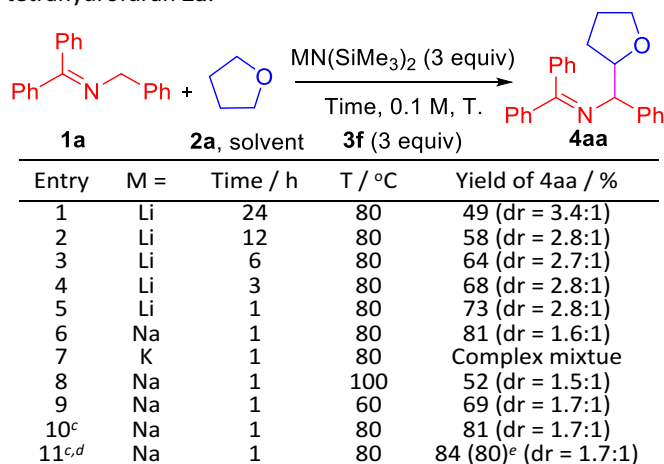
tetrahydrofuran 2a.

Ph
Ph N Ph + O
1a
2a, solvent

MN(SiMe$_3$)$_2$ (3 equiv)
Time, 0.1 M, T.
3f (3 equiv)

Ph
Ph N Ph
O
4aa

| Entry | M = | Time / h | T / °C | Yield of 4aa / % |
|---|---|---|---|---|
| 1 | Li | 24 | 80 | 49 (dr = 3.4:1) |
| 2 | Li | 12 | 80 | 58 (dr = 2.8:1) |
| 3 | Li | 6 | 80 | 64 (dr = 2.7:1) |
| 4 | Li | 3 | 80 | 68 (dr = 2.8:1) |
| 5 | Li | 1 | 80 | 73 (dr = 2.8:1) |
| 6 | Na | 1 | 80 | 81 (dr = 1.6:1) |
| 7 | K | 1 | 80 | Complex mixtue |
| 8 | Na | 1 | 100 | 52 (dr = 1.5:1) |
| 9 | Na | 1 | 60 | 69 (dr = 1.7:1) |
| 10$^c$ | Na | 1 | 80 | 81 (dr = 1.7:1) |
| 11$^{c,d}$ | Na | 1 | 80 | 84 (80)$^e$ (dr = 1.7:1) |